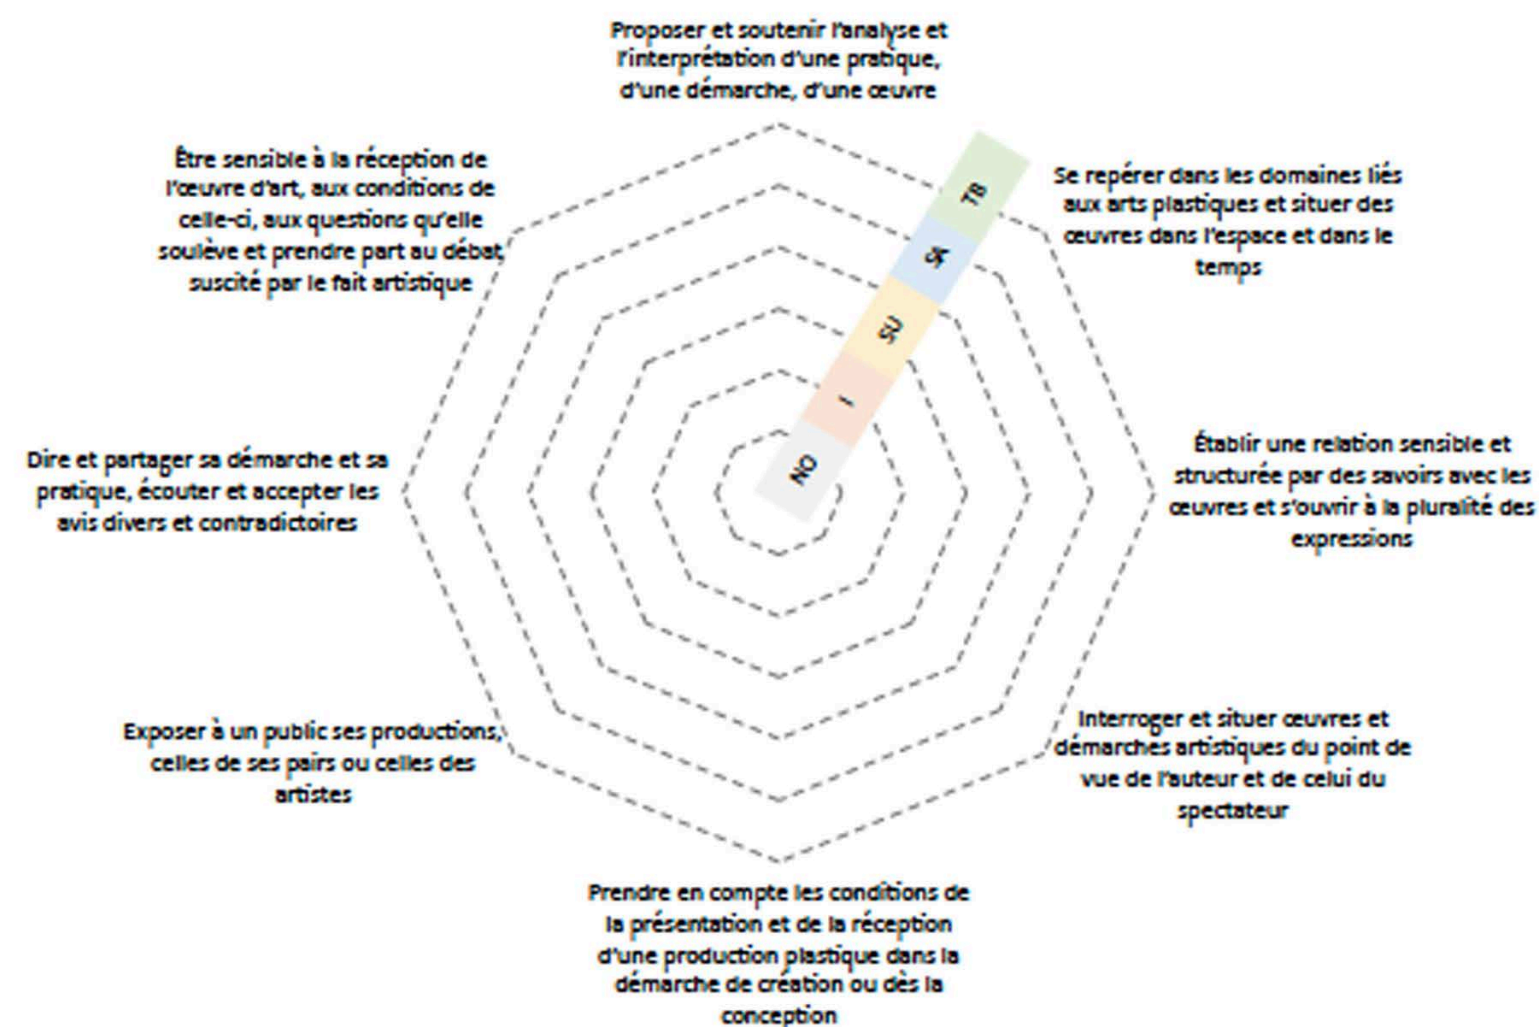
Proposer et soutenir l'analyse et l'interprétation d'une pratique, d'une démarche, d'une œuvre

Se repérer dans les domaines liés aux arts plastiques et situer des œuvres dans l'espace et dans le temps

Établir une relation sensible et structurée par des savoirs avec les œuvres et s'ouvrir à la pluralité des expressions

Interroger et situer œuvres et démarches artistiques du point de vue de l'auteur et de celui du spectateur

Prendre en compte les conditions de la présentation et de la réception d'une production plastique dans la démarche de création ou dès la conception

Exposer à un public ses productions, celles de ses pairs ou celles des artistes

Dire et partager sa démarche et sa pratique, écouter et accepter les avis divers et contradictoires

Être sensible à la réception de l'œuvre d'art, aux conditions de celle-ci, aux questions qu'elle soulève et prendre part au débat suscité par le fait artistique

NO
I
SU
SA
TB